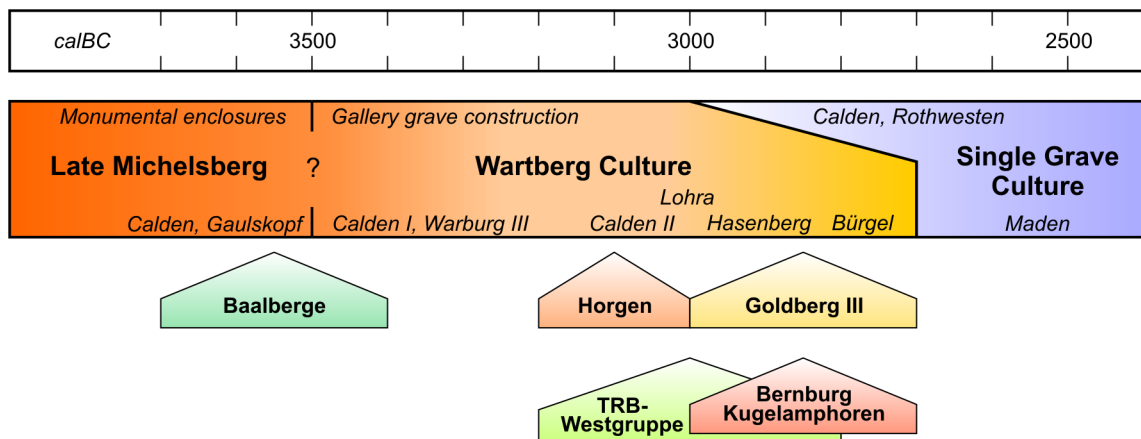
calBC 3500 3000 2500

Monumental enclosures | Gallery grave construction | Calden, Rothwesten

Late Michelsberg ? Wartberg Culture Single Grave Culture

Lohra

Calden, Gaulskopf | Calden I, Warburg III Calden II Hasenberg Bürgel Maden

Baalberge

Horgen

Goldberg III

TRB-Westgruppe

Bernburg Kugelamphoren